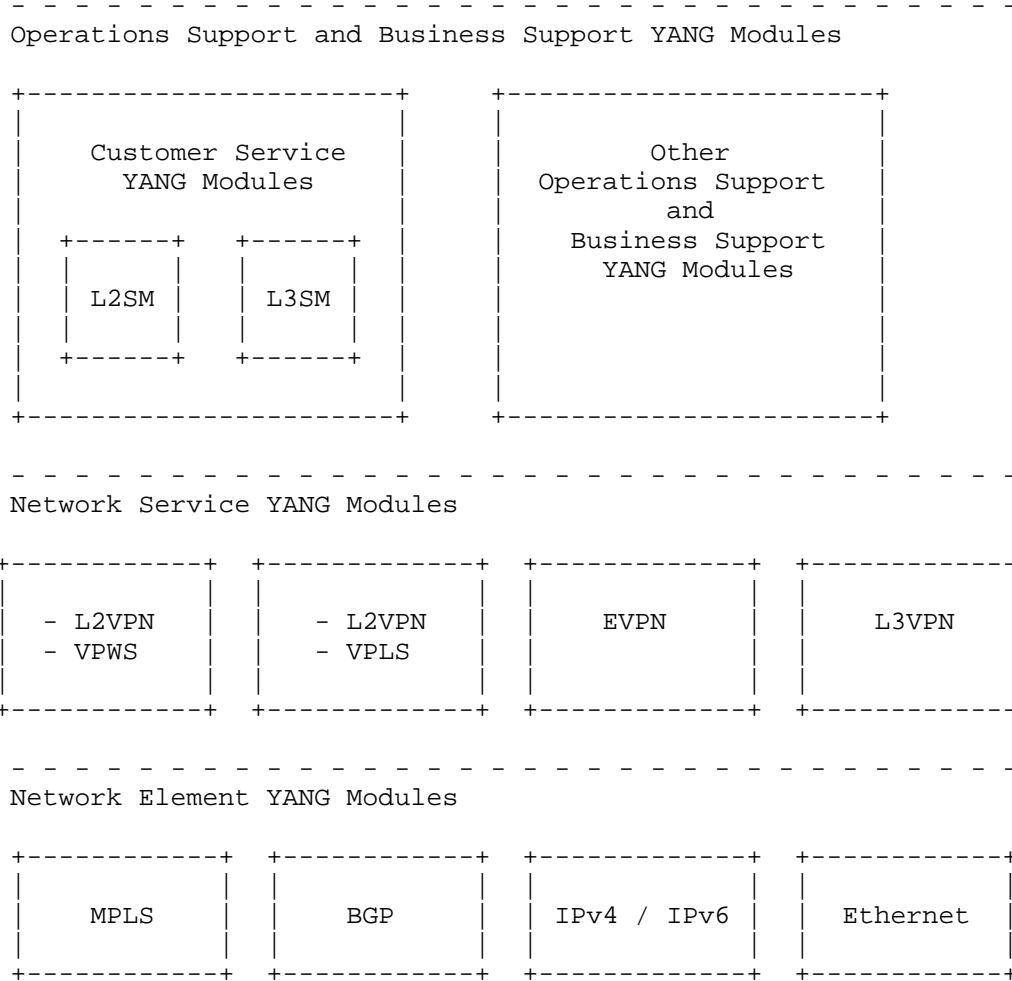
Operations Support and Business Support YANG Modules

Customer Service YANG Modules

L2SM

L3SM

Other Operations Support and Business Support YANG Modules

Network Service YANG Modules

- L2VPN
- VPWS

- L2VPN
- VPLS

EVPN

L3VPN

Network Element YANG Modules

MPLS

BGP

IPv4 / IPv6

Ethernet